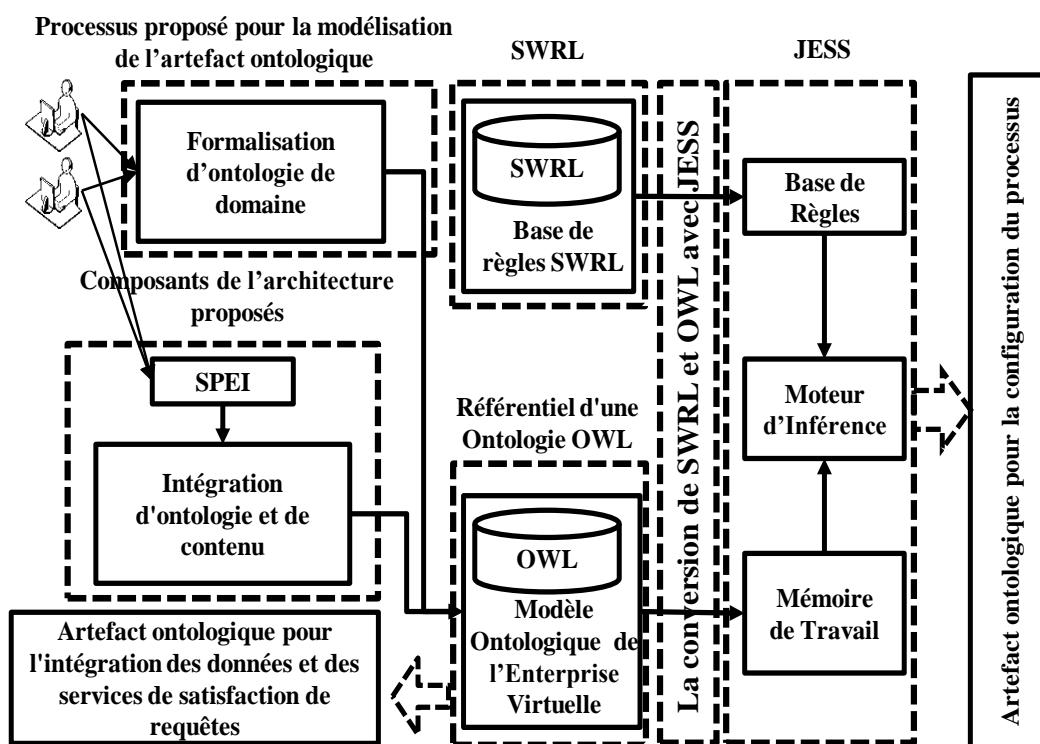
Processus proposé pour la modélisation de l'artefact ontologique

SWRL

JESS

Formalisation d'ontologie de domaine

SWRL

Base de règles SWRL

La conversion de SWRL et OWL avec JESS

Base de Règles

Artefact ontologique pour la configuration du processus

Composants de l'architecture proposés

SPEI

Intégration d'ontologie et de contenu

Référentiel d'une Ontologie OWL

OWL

Modèle Ontologique de l'Enterprise Virtuelle

Moteur d'Inférence

Mémoire de Travail

Artefact ontologique pour l'intégration des données et des services de satisfaction de requêtes